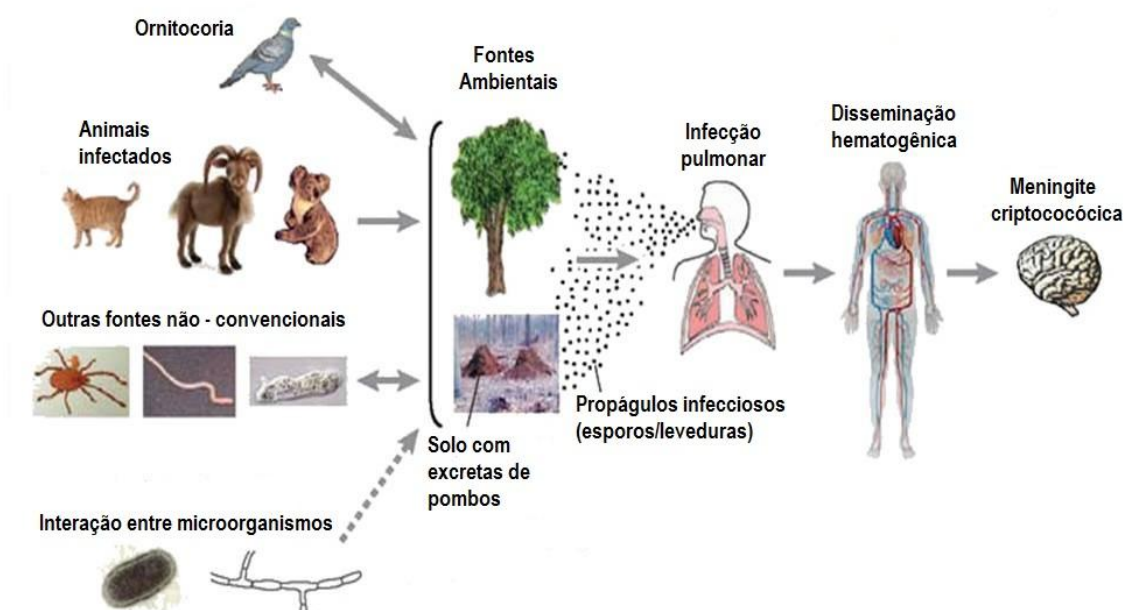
Ornitocoria

Animais infectados

Outras fontes não - convencionais

Interação entre microorganismos

Fontes Ambientais

Solo com excretas de pombos

Infecção pulmonar

Propágulos infecciosos (esporos/leveduras)

Disseminação hematogênica

Meningite criptocócica